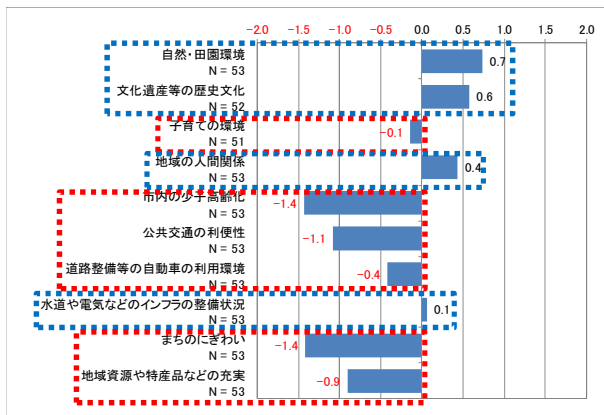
−2.0 −1.5 −1.0 −0.5 0.0 0.5 1.0 1.5 2.0

自然･田園環境
N = 53
0.7

文化遺産等の歴史文化
N = 52
0.6

子育ての環境
N = 51
−0.1

地域の人間関係
N = 53
0.4

市内の少子高齢化
N = 53
−1.4

公共交通の利便性
N = 53
−1.1

道路整備等の自動車の利用環境
N = 53
−0.4

水道や電気などのインフラの整備状況
N = 53
0.1

まちのにぎわい
N = 53
−1.4

地域資源や特産品などの充実
N = 53
−0.9